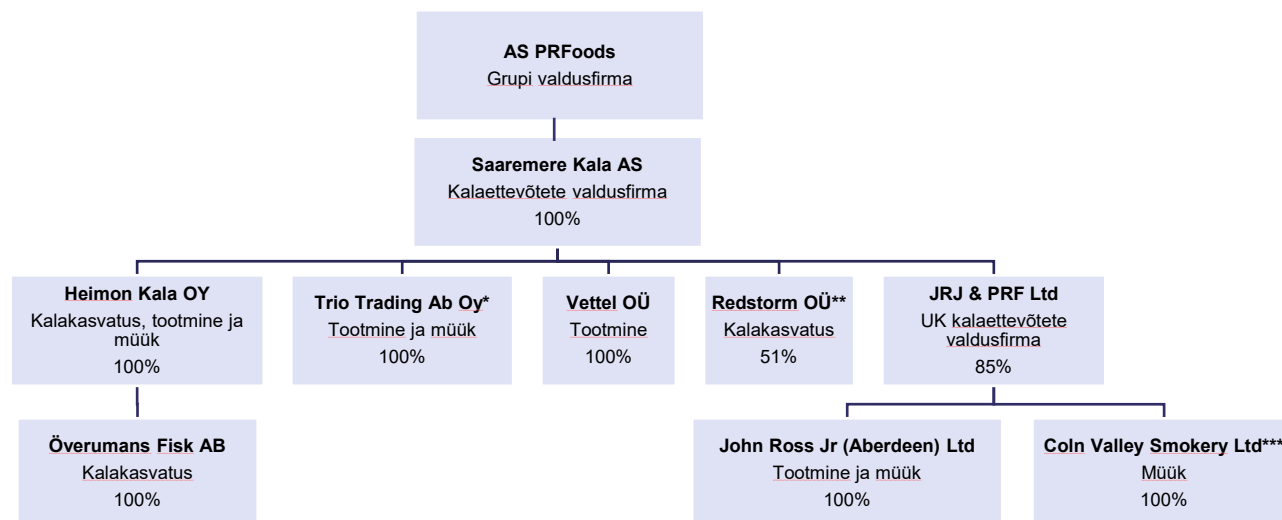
AS PRFoods
Grupi valdusfirma

Saaremere Kala AS
Kalaettevõtete valdusfirma
100%

Heimon Kala OY
Kalakasvatus, tootmine ja müük
100%

Trio Trading Ab Oy*
Tootmine ja müük
100%

Vettel OÜ
Tootmine
100%

Redstorm OÜ**
Kalakasvatus
51%

JRJ & PRF Ltd
UK kalaettevõtete valdusfirma
85%

Överumans Fisk AB
Kalakasvatus
100%

John Ross Jr (Aberdeen) Ltd
Tootmine ja müük
100%

Coln Valley Smokery Ltd***
Müük
100%